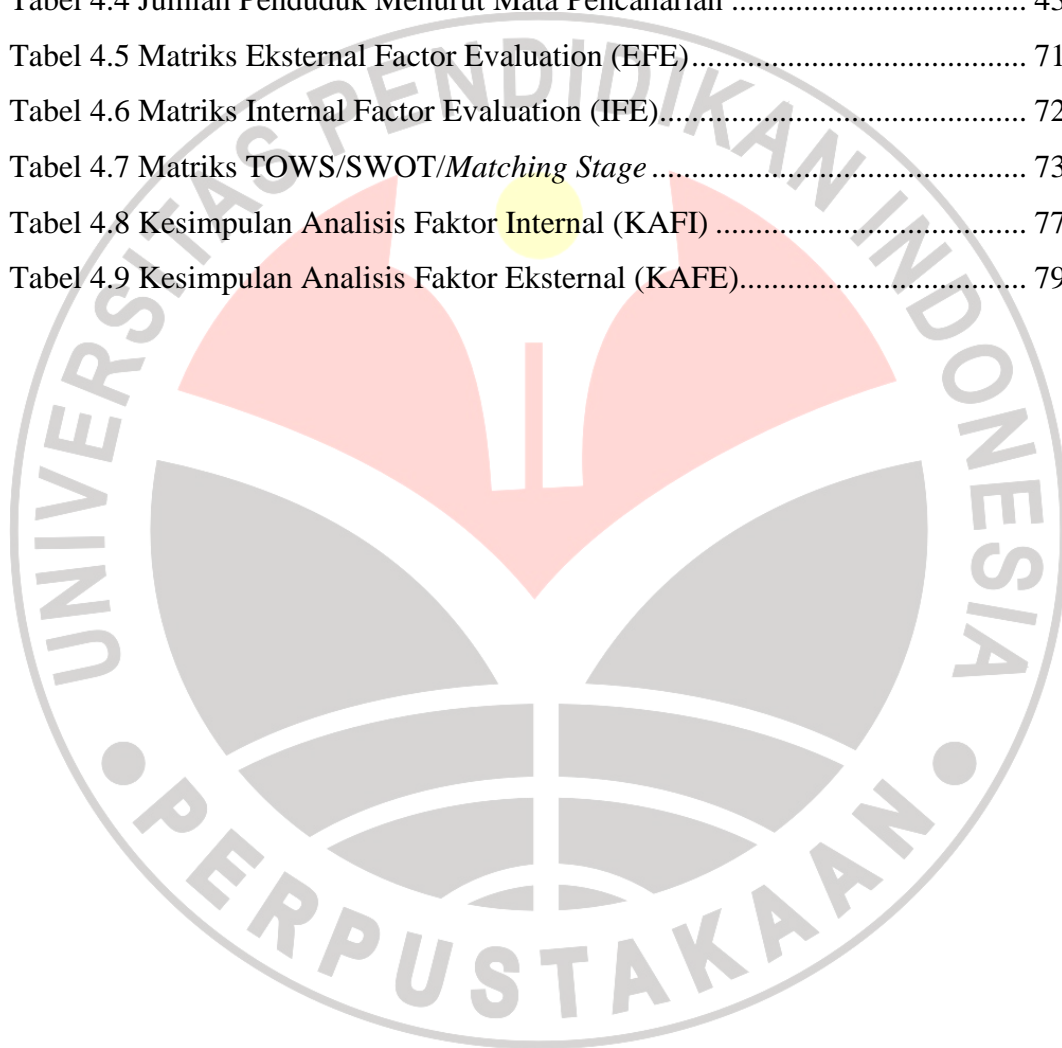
Tabel 4.4 Jumlah Penduduk Menurut Mata Pencaharian ........................................ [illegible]

Tabel 4.5 Matriks Eksternal Factor Evaluation (EFE)........................................ 71

Tabel 4.6 Matriks Internal Factor Evaluation (IFE)........................................... 72

Tabel 4.7 Matriks TOWS/SWOT/*Matching Stage* ............................................... 73

Tabel 4.8 Kesimpulan Analisis Faktor Internal (KAFI) ...................................... 77

Tabel 4.9 Kesimpulan Analisis Faktor Eksternal (KAFE).................................... 79

UNIVERSITAS PENDIDIKAN INDONESIA

PERPUSTAKAAN